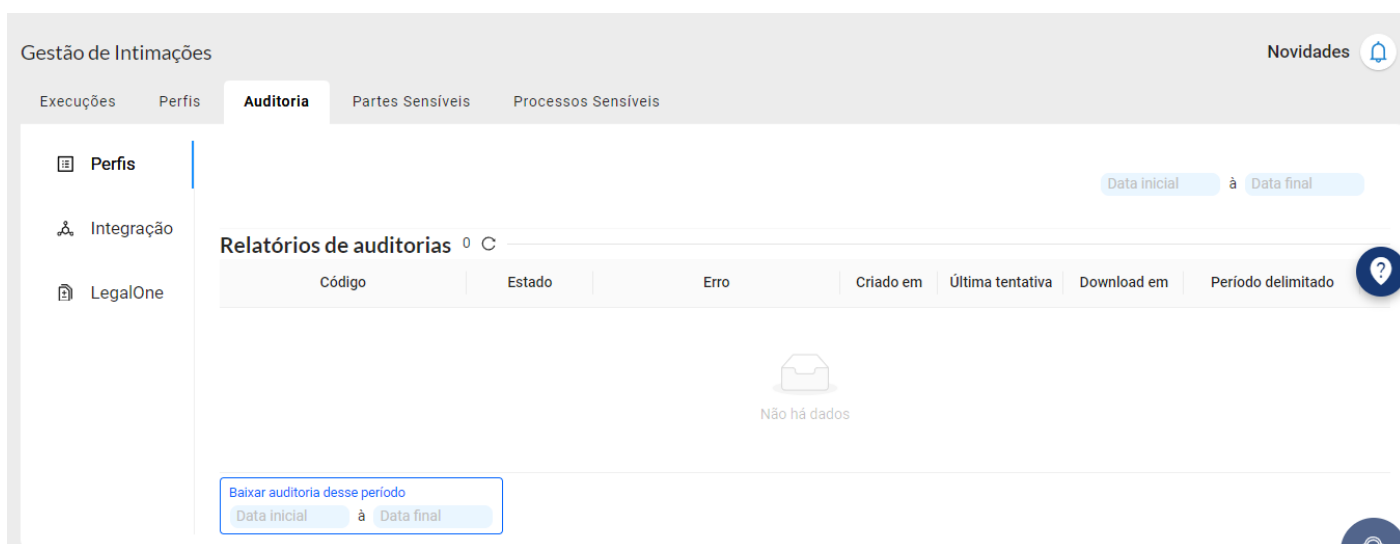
Gestão de Intimações

Novidades

Execuções Perfis Auditoria Partes Sensíveis Processos Sensíveis

Perfis

Integração

LegalOne

Data inicial à Data final

Relatórios de auditorias 0

| Código | Estado | Erro | Criado em | Última tentativa | Download em | Período delimitado |
|---|---|---|---|---|---|---|

Não há dados

Baixar auditoria desse período
Data inicial à Data final